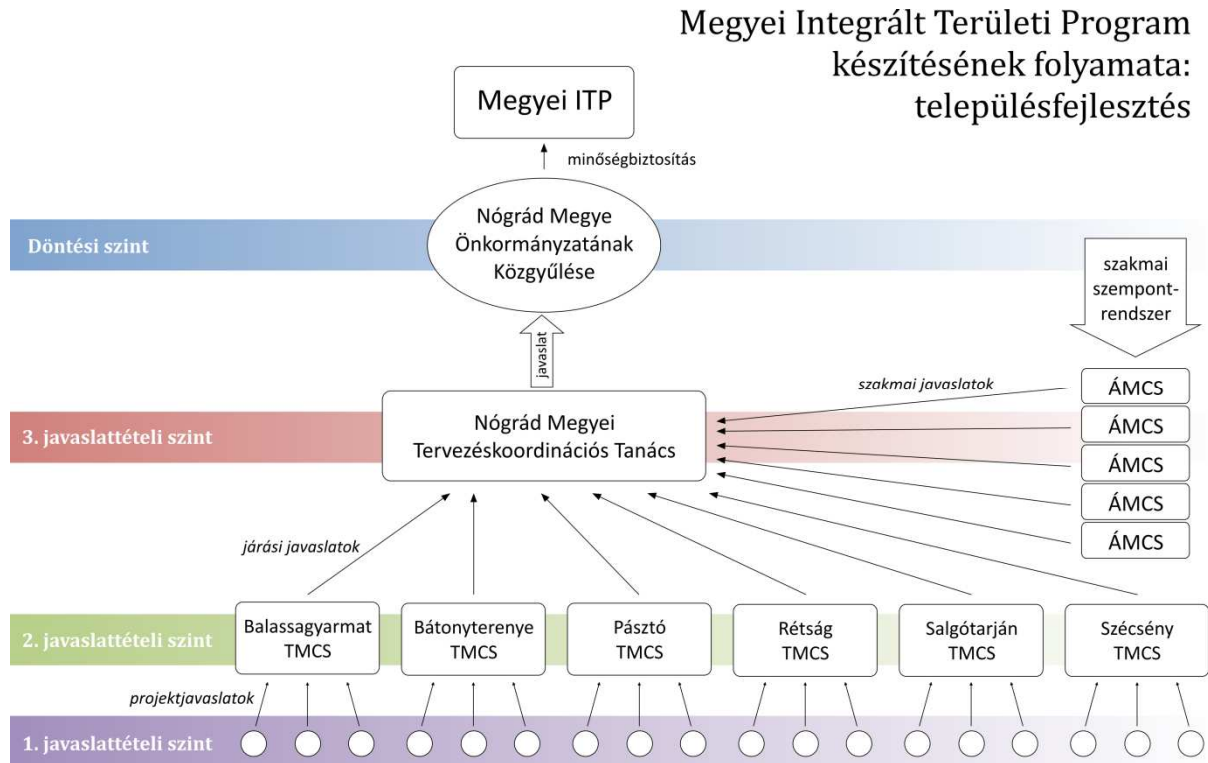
Megyei Integrált Területi Program készítésének folyamata: településfejlesztés

Megyei ITP

minőségbiztosítás

Döntési szint

Nógrád Megye Önkormányzatának Közgyűlése

szakmai szempont-rendszer

javaslat

szakmai javaslatok

ÁMCS

ÁMCS

ÁMCS

ÁMCS

ÁMCS

3. javaslattételi szint

Nógrád Megyei Tervezéskoordinációs Tanács

járási javaslatok

2. javaslattételi szint

Balassagyarmat TMCS

Bátonyterenye TMCS

Pásztó TMCS

Rétság TMCS

Salgótarján TMCS

Szécsény TMCS

projektjavaslatok

1. javaslattételi szint